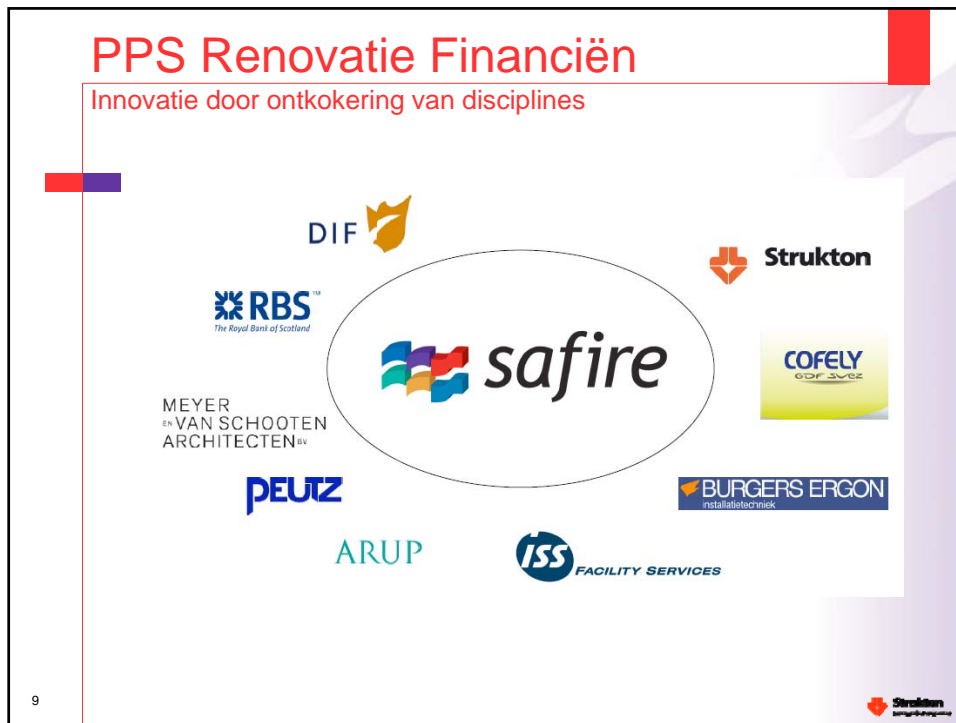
PPS Renovatie Financiën

Innovatie door ontkokering van disciplines

DIF

Strukton

RBS
The Royal Bank of Scotland

safire

COFELY
GDF SUEZ

MEYER EN VAN SCHOOTEN ARCHITECTEN BV

PEUTZ

BURGERS ERGON
installatietechniek

ARUP

ISS FACILITY SERVICES

9

Strukton